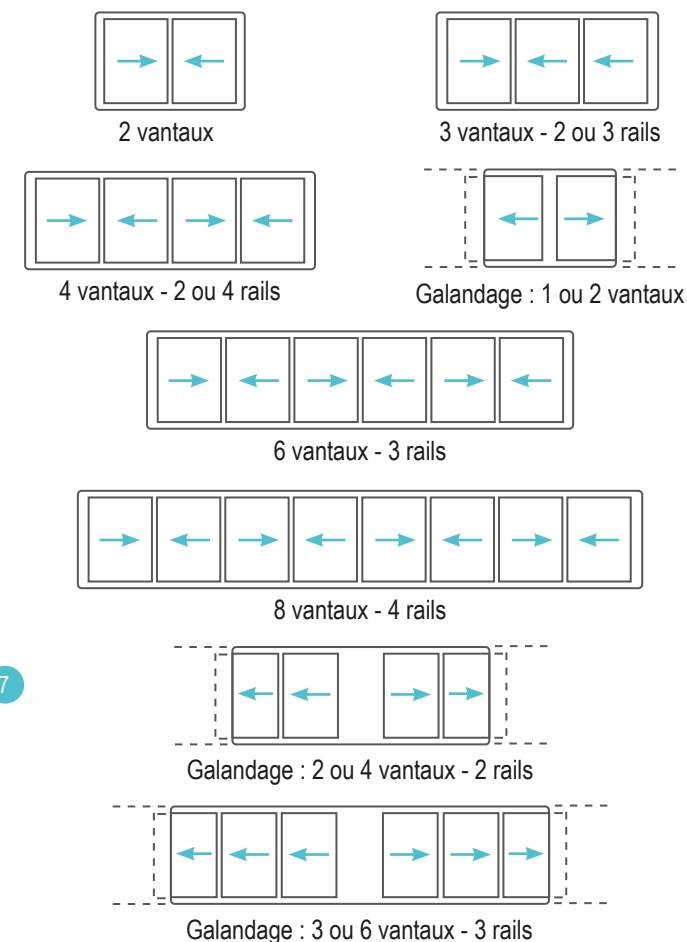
2 vantaux

3 vantaux - 2 ou 3 rails

4 vantaux - 2 ou 4 rails

Galandage : 1 ou 2 vantaux

6 vantaux - 3 rails

8 vantaux - 4 rails

7

Galandage : 2 ou 4 vantaux - 2 rails

Galandage : 3 ou 6 vantaux - 3 rails